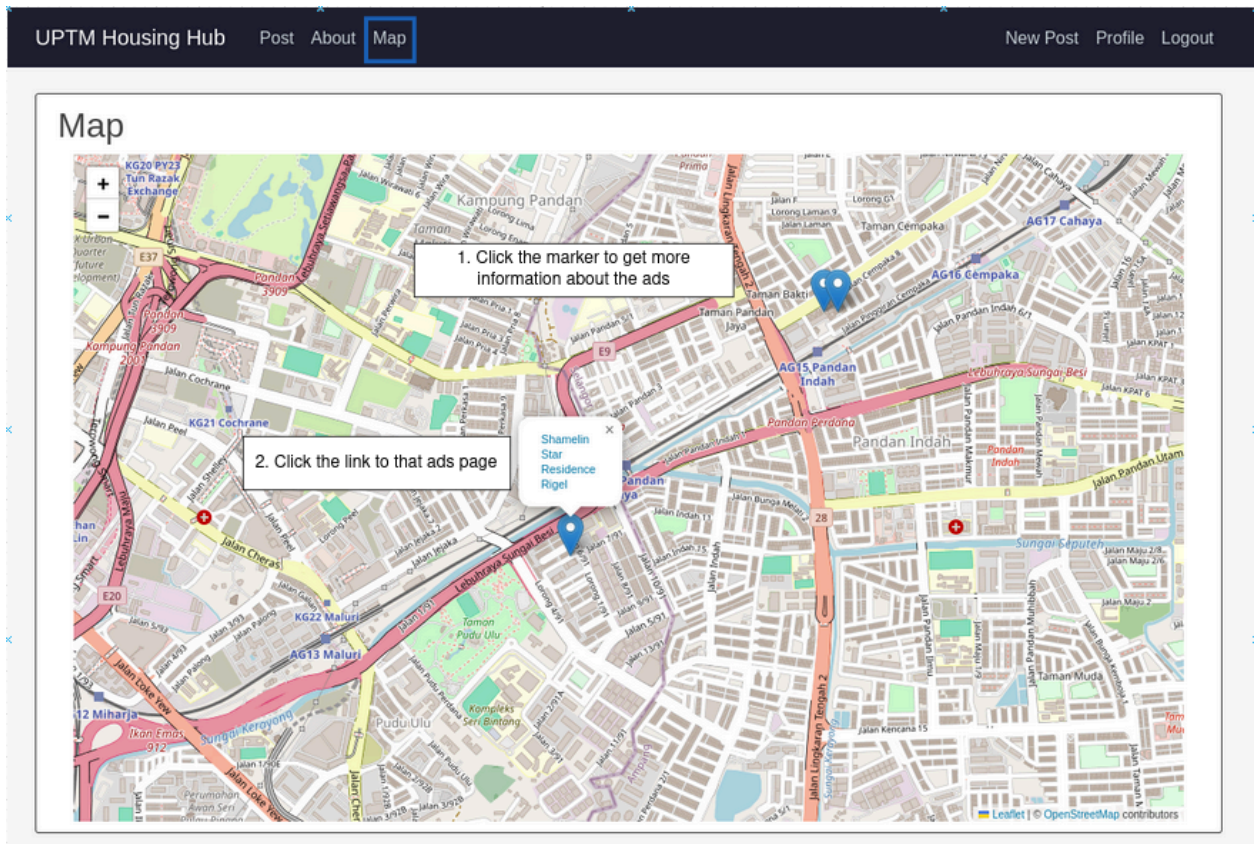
UPTM Housing Hub Post About Map New Post Profile Logout

Map

+
−

1. Click the marker to get more information about the ads

2. Click the link to that ads page

Shamelin Star Residence Rigel
×

KG20 PY23 Tun Razak Exchange
Kampung Pandan
Taman Cempaka
AG17 Cahaya
AG16 Cempaka
Taman Bakti
Taman Pandan Jaya
AG15 Pandan Indah
Lebuhraya Sungai Besi
Pandan Perdana
Pandan Indah
KG21 Cochrane
Jalan Cochrane
Jalan Peel
Jalan Cheras
Lebuhraya Sungai Besi
KG22 Maluri
AG13 Maluri
Taman Pudu Ulu
Kompleks Seri Bintang
Pudu Ulu
Sungai Kerayong
Jalan Loke Yew
12 Miharja
Ikan Emas 912
Sungai Saputeh
Taman Muda
Jalan Lingkaran Tengah 2
Jalan Kencana 15
E37
E9
E20
28
Pandan 3909
Kampung Pandan 2001

Leaflet | © OpenStreetMap contributors